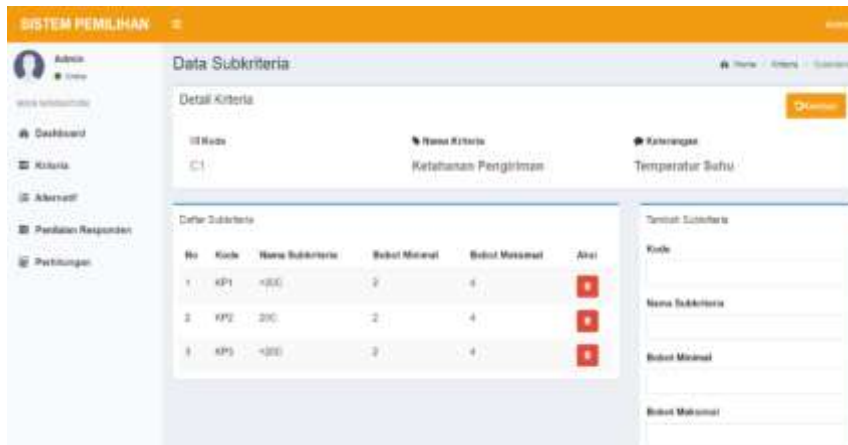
SISTEM PEMILIHAN ≡

Admin
● Online

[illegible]

Dashboard
Kriteria
Alternatif
Penilaian Responden
Perhitungan

Data Subkriteria

Home > Kriteria > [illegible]

Detail Kriteria

Kembali

Kode
C1

Nama Kriteria
Ketahanan Pengiriman

Keterangan
Temperatur Suhu

Daftar Subkriteria

| No | Kode | Nama Subkriteria | Bobot Minimal | Bobot Maksimal | Aksi |
|---|---|---|---|---|---|
| 1 | KP1 | <200 | 2 | 4 | |
| 2 | KP2 | 200 | 2 | 4 | |
| 3 | KP3 | <200 | 2 | 4 | |

Tambah Subkriteria

Kode

Nama Subkriteria

Bobot Minimal

Bobot Maksimal